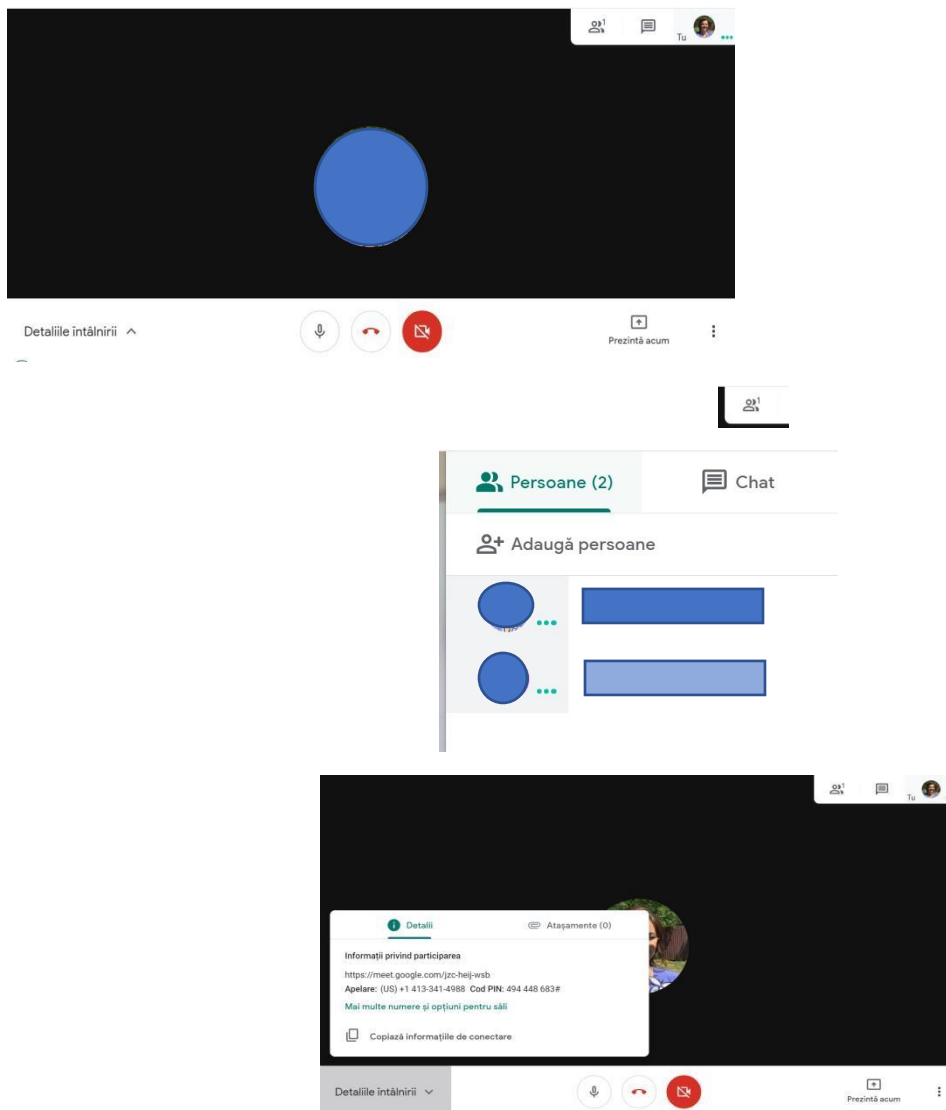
1

Tu

Detaliile întâlnirii

Prezintă acum

1

Persoane (2)

Chat

Adaugă persoane

1

Tu

Detalii

Atașamente (0)

Informații privind participarea

https://meet.google.com/jzc-heij-wsb

**Apelare:** (US) +1 413-341-4988 **Cod PIN:** 494 448 683#

Mai multe numere și opțiuni pentru săli

Copiază informațiile de conectare

Detaliile întâlnirii

Prezintă acum